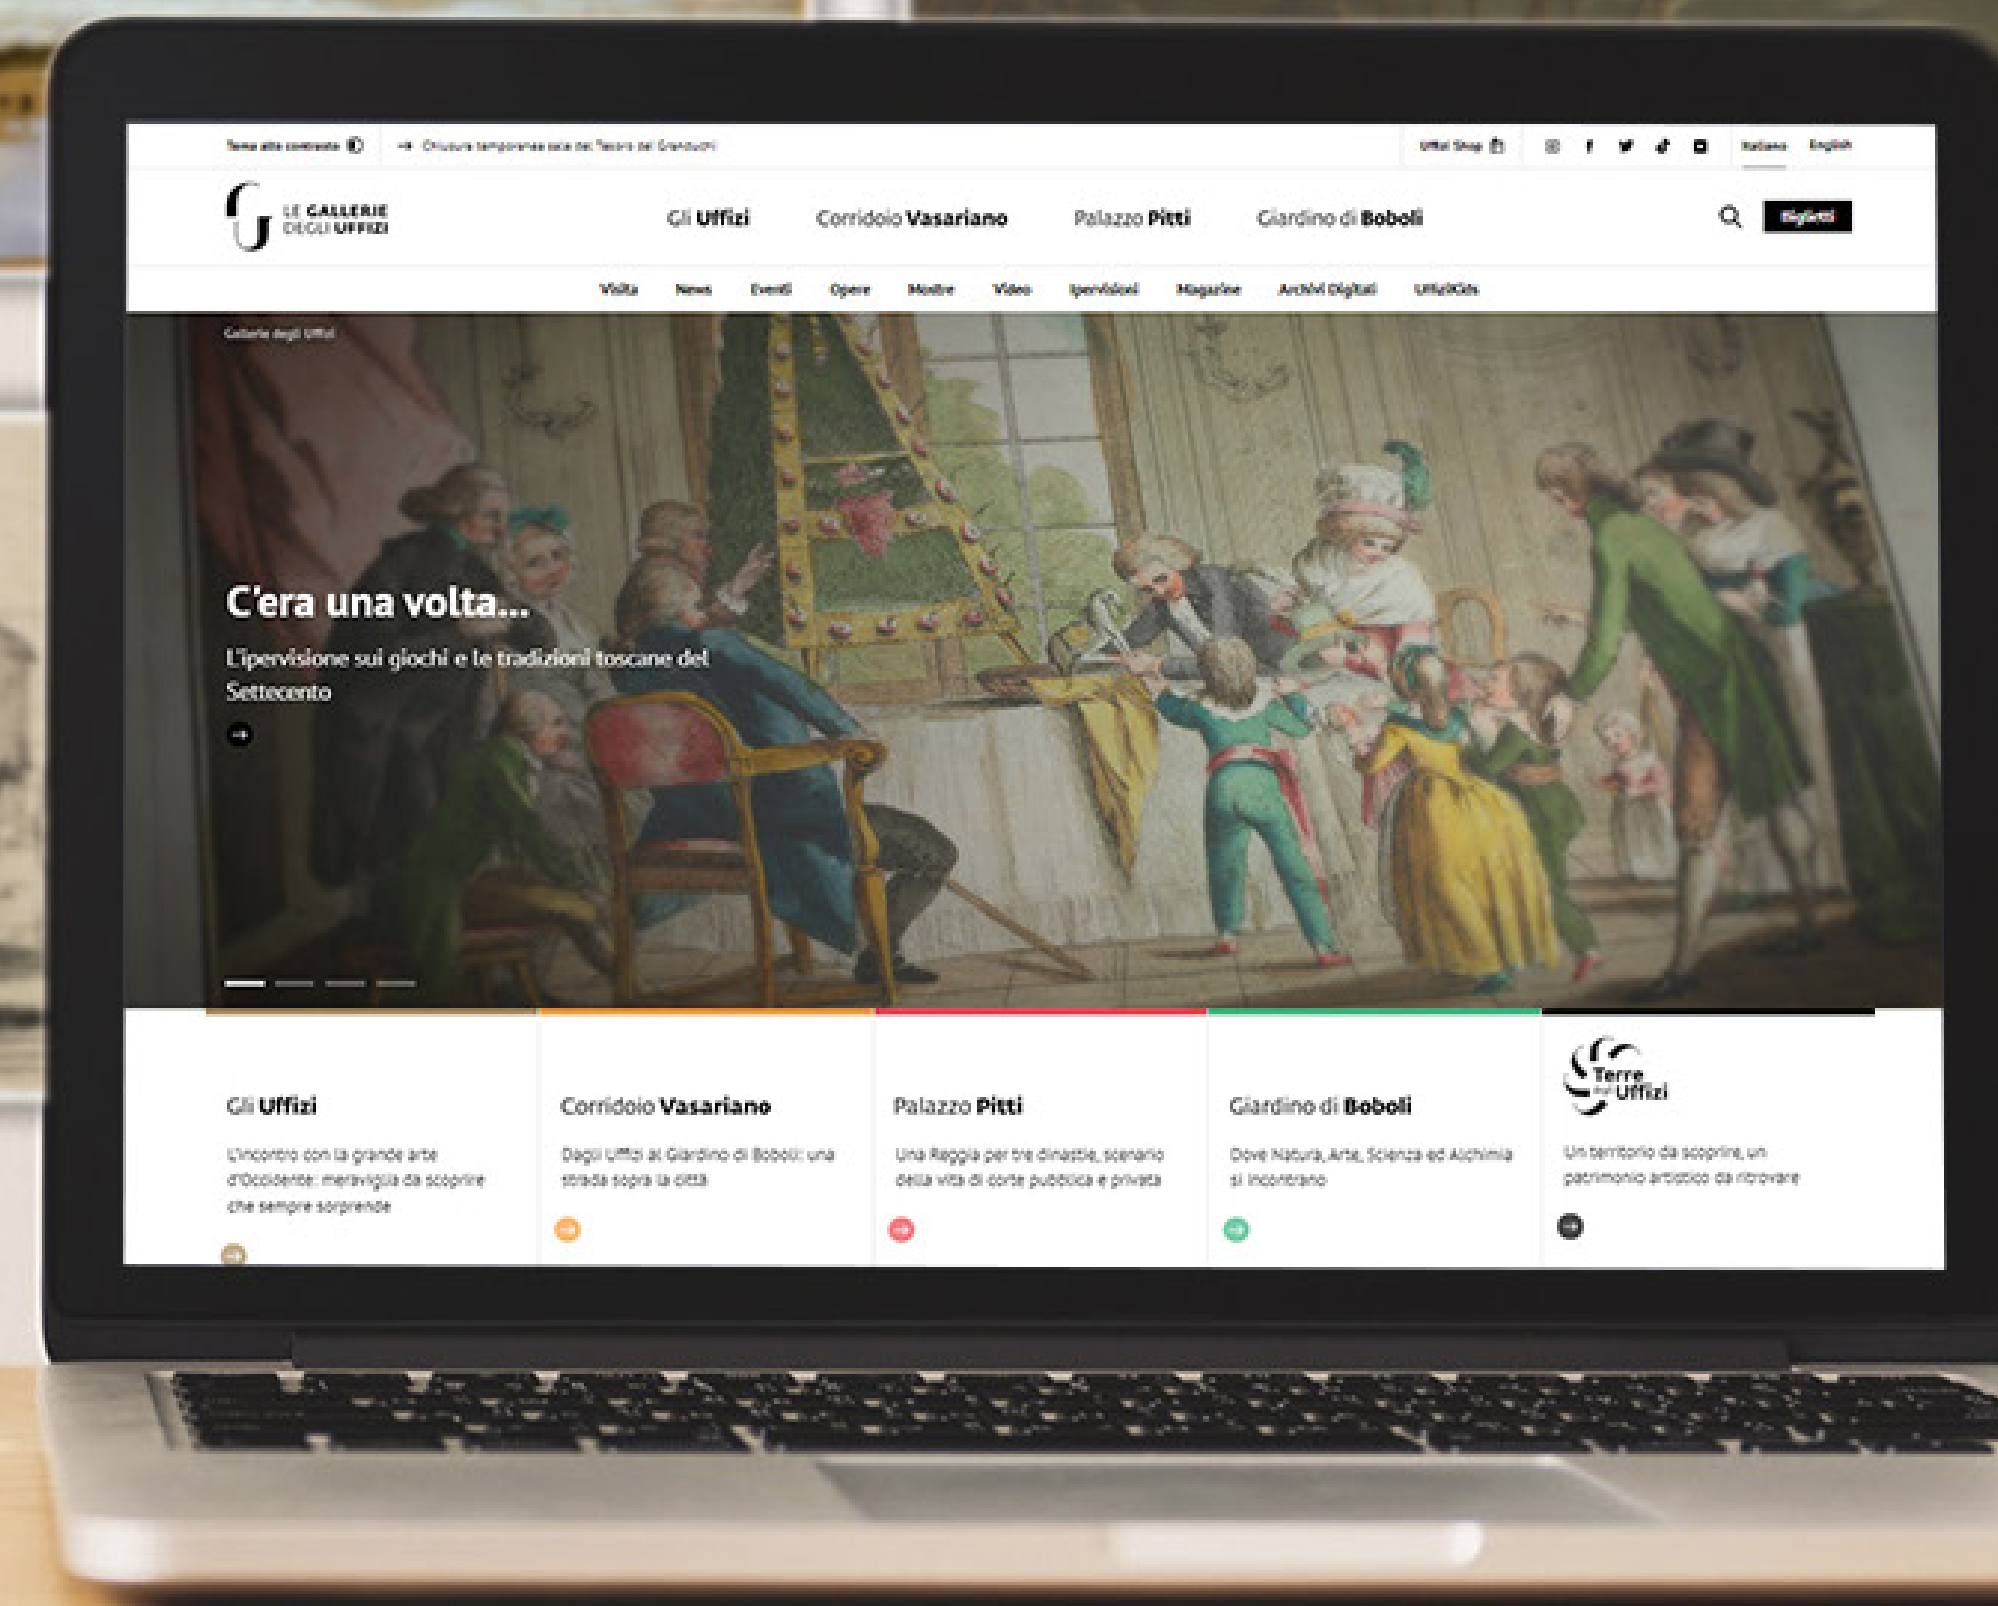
Tema alto contrasto

Chiusura temporanea sala del Teatro dei Granduchi

Uffizi Shop

Italiano English

LE GALLERIE DEGLI UFFIZI

Gli Uffizi Corridoio Vasariano Palazzo Pitti Giardino di Boboli

Biglietti

Visita News Eventi Opere Mostre Video Ipervisioni Magazine Archivi Digitali UffiziKids

Gallerie degli Uffizi

C'era una volta...

L'ipervisione sui giochi e le tradizioni toscane del Settecento

Gli Uffizi

L'incontro con la grande arte d'Occidente: meraviglia da scoprire che sempre sorprende

Corridoio Vasariano

Dagli Uffizi al Giardino di Boboli: una strada sopra la città

Palazzo Pitti

Una Reggia per tre dinastie, scenario della vita di corte pubblica e privata

Giardino di Boboli

Dove Natura, Arte, Scienza ed Alchimia si incontrano

Terre degli Uffizi

Un territorio da scoprire, un patrimonio artistico da ritrovare